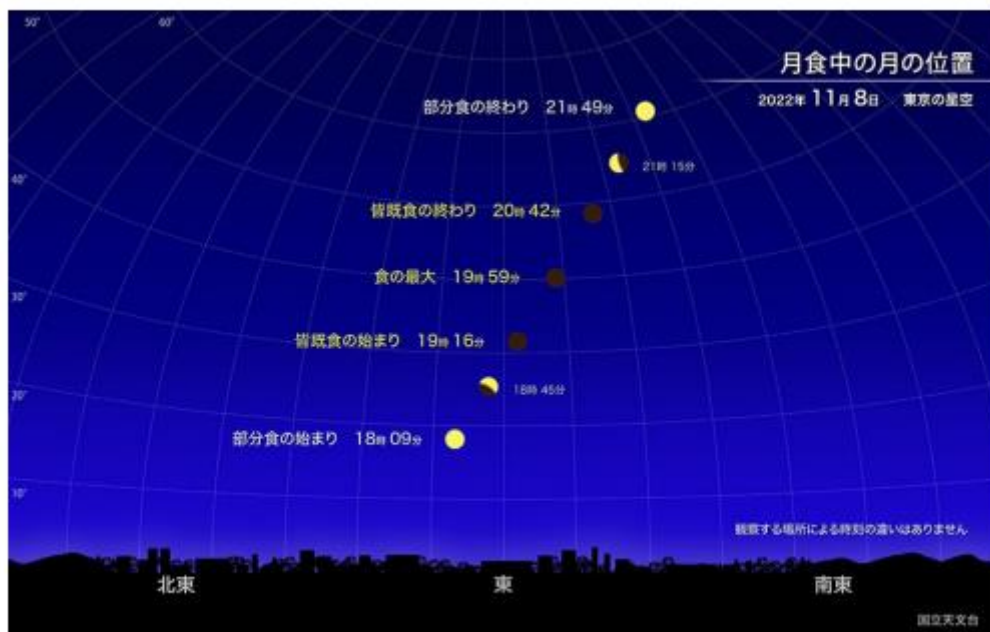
50°
60°
月食中の月の位置
2022年 11月 8日　東京の星空
部分食の終わり　21時 49分
21時 15分
40°
皆既食の終わり　20時 42分
食の最大　19時 59分
30°
皆既食の始まり　19時 16分
20°
18時 45分
部分食の始まり　18時 09分
10°
観察する場所による時刻の違いはありません
北東
東
南東
国立天文台